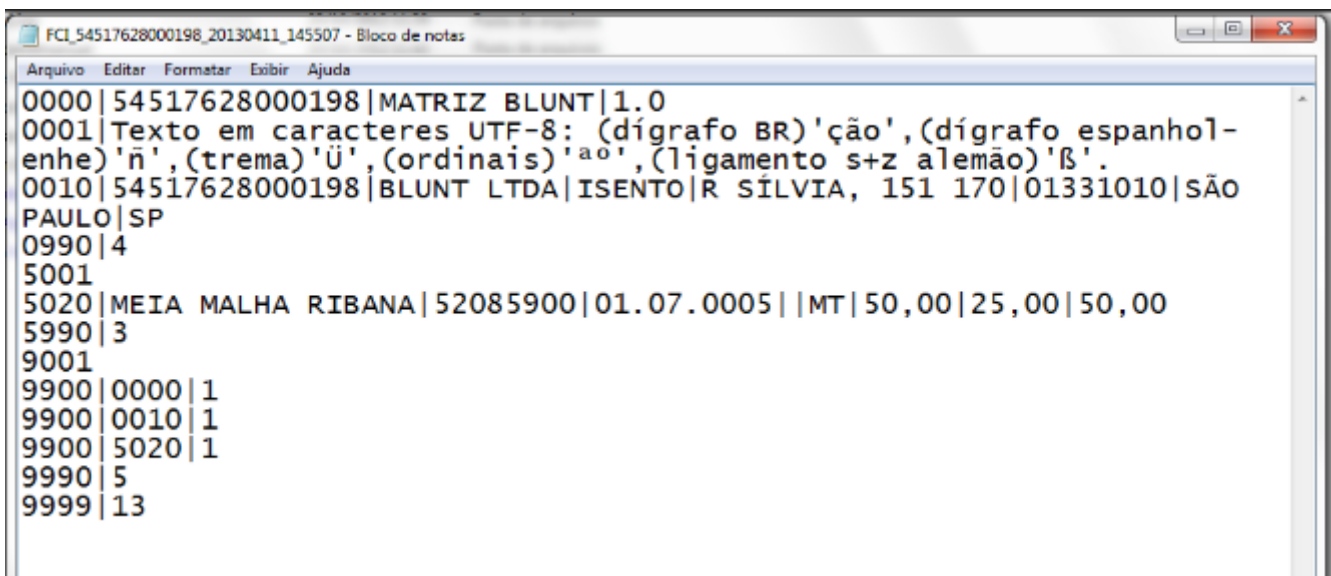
FCI_54517628000198_20130411_145507 - Bloco de notas

Arquivo Editar Formatar Exibir Ajuda

0000|54517628000198|MATRIZ BLUNT|1.0
0001|Texto em caracteres UTF-8: (dígrafo BR)'ção',(dígrafo espanhol-enhe)'ñ',(trema)'Ü',(ordinais)'ªº',(ligamento s+z alemão)'ß'.
0010|54517628000198|BLUNT LTDA|ISENTO|R SÍLVIA, 151 170|01331010|SÃO PAULO|SP
0990|4
5001
5020|MEIA MALHA RIBANA|52085900|01.07.0005||MT|50,00|25,00|50,00
5990|3
9001
9900|0000|1
9900|0010|1
9900|5020|1
9990|5
9999|13